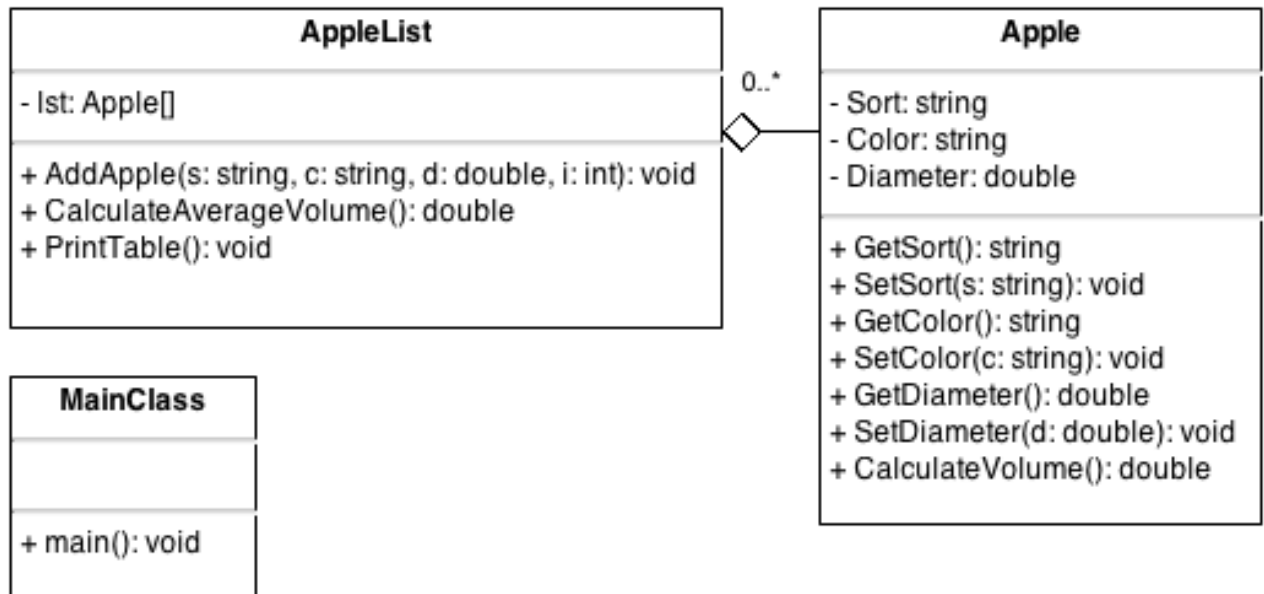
AppleList

- lst: Apple[]

+ AddApple(s: string, c: string, d: double, i: int): void
+ CalculateAverageVolume(): double
+ PrintTable(): void

0..*

Apple

- Sort: string
- Color: string
- Diameter: double

+ GetSort(): string
+ SetSort(s: string): void
+ GetColor(): string
+ SetColor(c: string): void
+ GetDiameter(): double
+ SetDiameter(d: double): void
+ CalculateVolume(): double

MainClass

+ main(): void